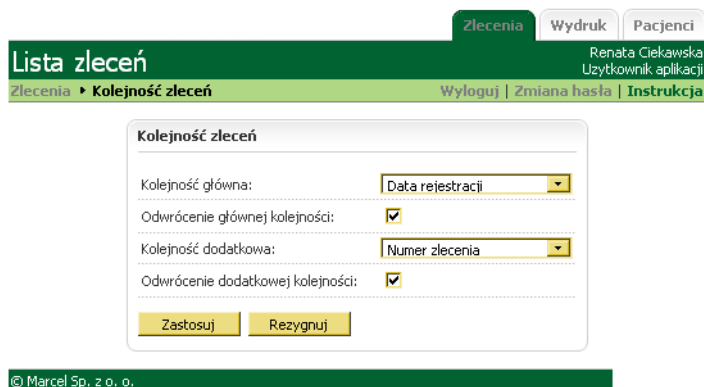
Zlecenia Wydruk Pacjenci

Lista zleceń

Renata Ciekawska
Uzytkownik aplikacji

Zlecenia ▸ Kolejność zleceń

Wyloguj | Zmiana hasła | Instrukcja

Kolejność zleceń

Kolejność główna: Data rejestracji

Odwrócenie głównej kolejności:

Kolejność dodatkowa: Numer zlecenia

Odwrócenie dodatkowej kolejności:

Zastosuj Rezygnuj

© Marcel Sp. z o. o.